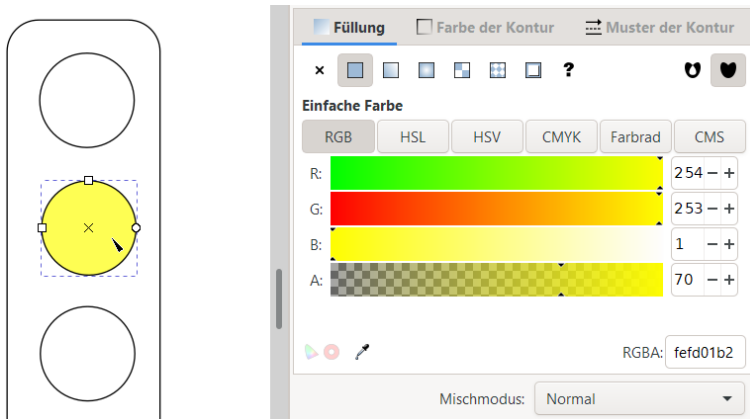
Füllung Farbe der Kontur Muster der Kontur

× ?

Einfache Farbe

| RGB | HSL | HSV | CMYK | Farbrad | CMS |
|---|---|---|---|---|---|

R: 254 − +
G: 253 − +
B: 1 − +
A: 70 − +

RGBA: fefd01b2

Mischmodus: Normal